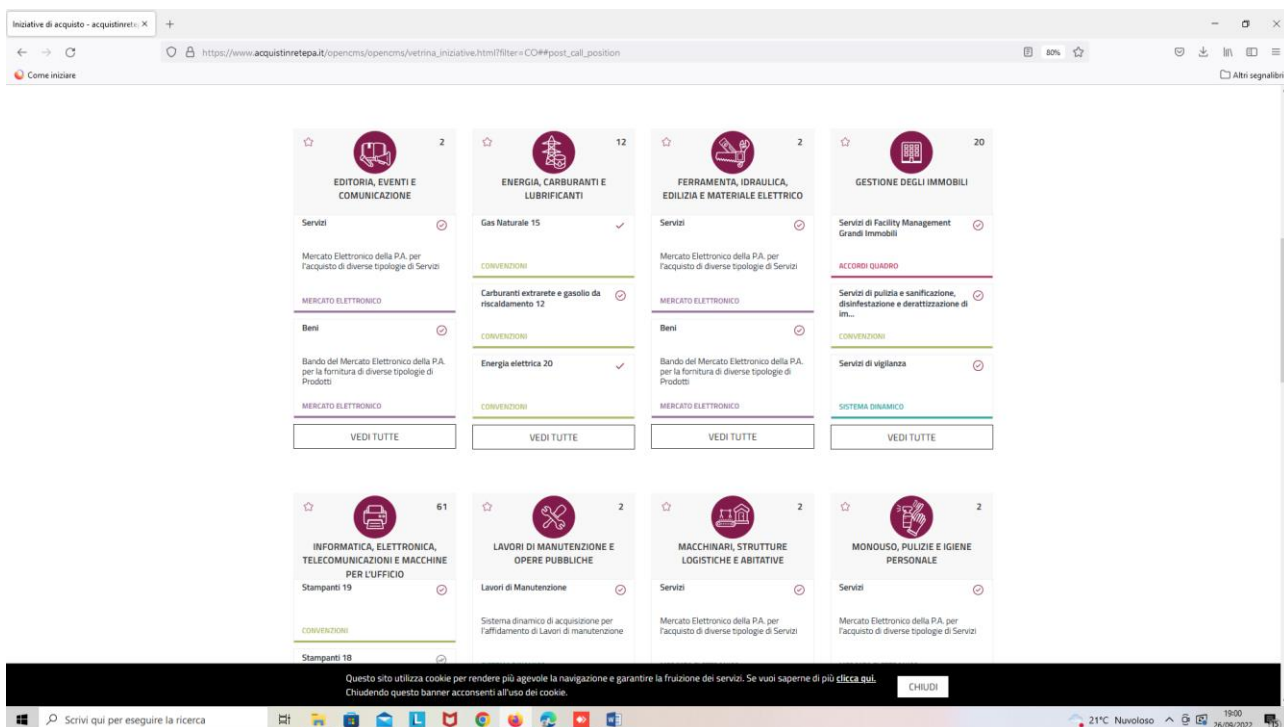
Iniziative di acquisto - acquistinrete ×

https://www.acquistinretepa.it/opencms/opencms/vetrina_iniziative.html?filter=CO##post_call_position

80%

Come iniziare

Altri segnalibri

2
EDITORIA, EVENTI E COMUNICAZIONE

Servizi

Mercato Elettronico della P.A. per l'acquisto di diverse tipologie di Servizi

MERCATO ELETTRONICO

Beni

Bando del Mercato Elettronico della P.A. per la fornitura di diverse tipologie di Prodotti

MERCATO ELETTRONICO

VEDI TUTTE

12
ENERGIA, CARBURANTI E LUBRIFICANTI

Gas Naturale 15

CONVENZIONI

Carburanti extrarete e gasolio da riscaldamento 12

CONVENZIONI

Energia elettrica 20

CONVENZIONI

VEDI TUTTE

2
FERRAMENTA, IDRAULICA, EDILIZIA E MATERIALE ELETTRICO

Servizi

Mercato Elettronico della P.A. per l'acquisto di diverse tipologie di Servizi

MERCATO ELETTRONICO

Beni

Bando del Mercato Elettronico della P.A. per la fornitura di diverse tipologie di Prodotti

MERCATO ELETTRONICO

VEDI TUTTE

20
GESTIONE DEGLI IMMOBILI

Servizi di Facility Management Grandi Immobili

ACCORDI QUADRO

Servizi di pulizia e sanificazione, disinfestazione e derattizzazione di im...

CONVENZIONI

Servizi di vigilanza

SISTEMA DINAMICO

VEDI TUTTE

61
INFORMATICA, ELETTRONICA, TELECOMUNICAZIONI E MACCHINE PER L'UFFICIO

Stampanti 19

CONVENZIONI

Stampanti 18

2
LAVORI DI MANUTENZIONE E OPERE PUBBLICHE

Lavori di Manutenzione

Sistema dinamico di acquisizione per l'affidamento di Lavori di manutenzione

2
MACCHINARI, STRUTTURE LOGISTICHE E ABITATIVE

Servizi

Mercato Elettronico della P.A. per l'acquisto di diverse tipologie di Servizi

2
MONOUSO, PULIZIE E IGIENE PERSONALE

Servizi

Mercato Elettronico della P.A. per l'acquisto di diverse tipologie di Servizi

Questo sito utilizza cookie per rendere più agevole la navigazione e garantire la fruizione dei servizi. Se vuoi saperne di più clicca qui. Chiudendo questo banner acconsenti all'uso dei cookie.

CHIUDI

Scrivi qui per eseguire la ricerca

21°C Nuvoloso 19:00 26/09/2022